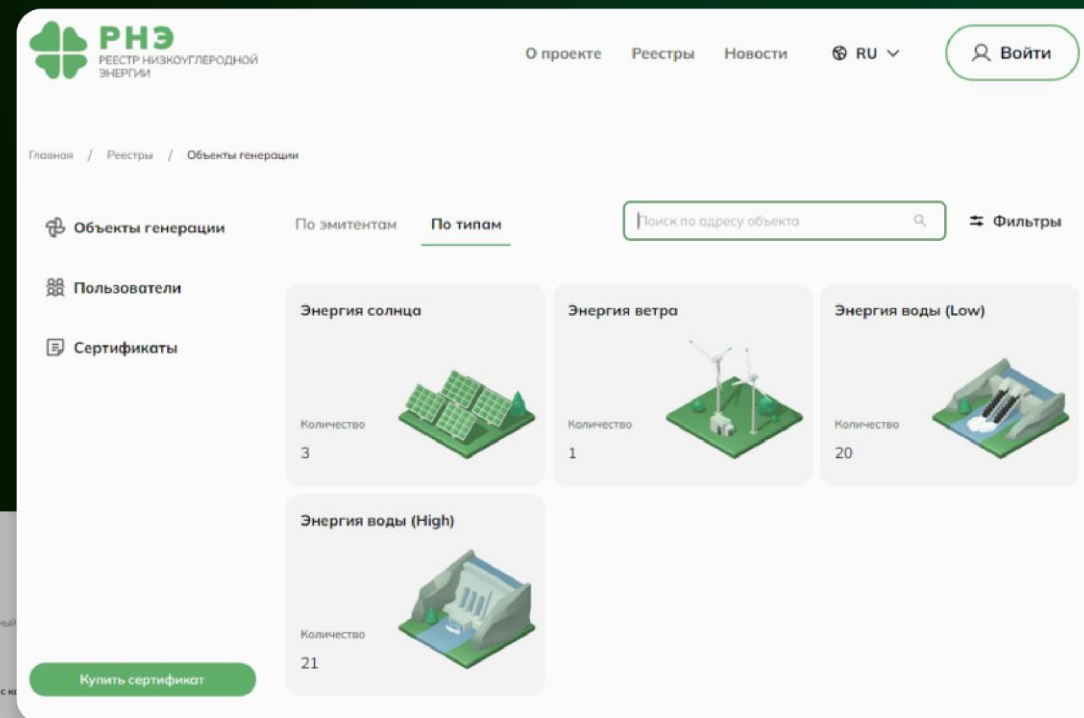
РНЭ
РЕЕСТР НИЗКОУГЛЕРОДНОЙ ЭНЕРГИИ

О проекте Реестры Новости RU Войти

Главная / Реестры / Объекты генерации

Объекты генерации
Пользователи
Сертификаты

По эмитентам По типам

Поиск по адресу объекта

Фильтры

Энергия солнца
Количество
3

Энергия ветра
Количество
1

Энергия воды (Low)
Количество
20

Энергия воды (High)
Количество
21

Купить сертификат